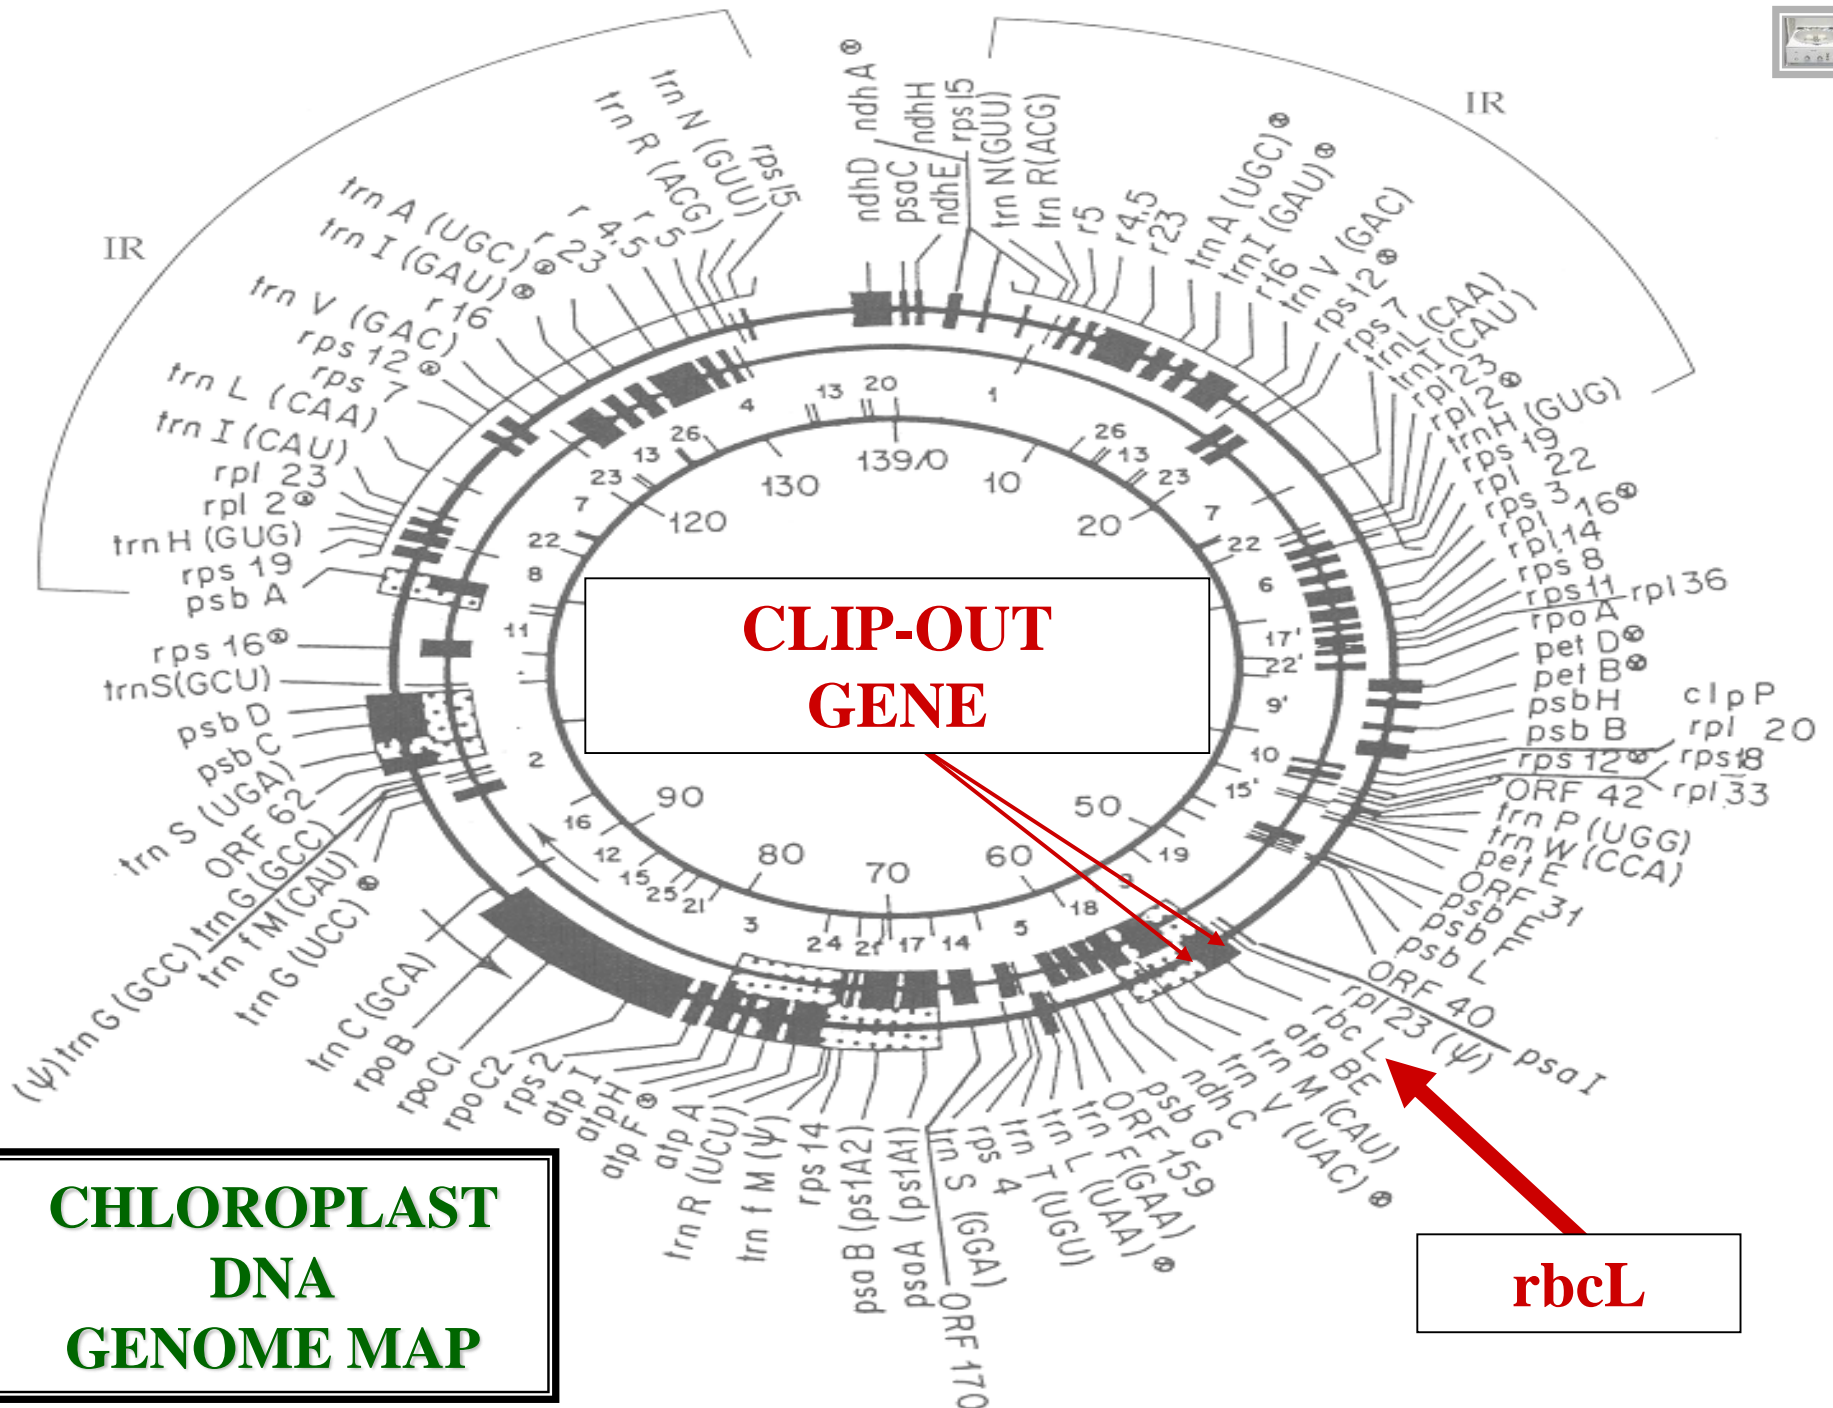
IR

IR

trn A (UGC)⊗
trn I (GAU)⊗
trn V (GAC)
rps 12⊗
rps 7
trn L (CAA)
trn I (CAU)
rpl 23
rpl 2⊗
trn H (GUG)
rps 19
psb A
rps 16⊗
trnS(GCU)
psb D
psb C
trn S (UGA)
ORF 62
trn G (GCC)
trn f M (CAU)
trn G (UCC)⊗
(ψ) trn G (GCC)
trn C (GCA)
rpo B
rpo C1
rpo C2
rps 2
atp I
atp H
atp F⊗
atp A
trn R (UCU)
trn f M (ψ)
rps 14
psa B (psA2)
psa A (psA1)
trn S (GGA)
ORF 170
rps 4
trn T (UGU)
trn L (UAA)⊗
trn F (GAA)
ORF 159
psb G
ndh C
trn V (UAC)⊗
trn M (CAU)
atp BE
rbc L
rpl 23 (ψ)
psa I
ORF 40
psb L
psb F
ORF 31
pet E
trn W (CCA)
trn P (UGG)
ORF 42
rps 12⊗
rpl 33
rps 18
rpl 20
clp P
psb B
psb H
pet B⊗
pet D⊗
rpo A
rps 11
rpl 36
rps 8
rpl 14
rpl 16⊗
rps 3
rpl 22
rps 19
trn H (GUG)
rpl 2⊗
rpl 23
trn I (CAU)
trn L (CAA)
rps 7
rps 12⊗
trn V (GAC)
r16
trn I (GAU)⊗
trn A (UGC)⊗
r23
r4.5
r5
trn R (ACG)
trn N (GUU)
rps 15
ndh E
ndh H
psa C
ndh D
ndh A⊗
rps 15
trn N (GUU)
trn R (ACG)
r 5
r 4.5
r 23
r 16

139/0
10
20
50
60
70
80
90
120
130
1
26
13
23
7
22
6
17'
22'
9'
10
15'
19
9
18
5
14
17
21
24
3
21
25
15
12
16
2
11
8
22
7
23
13
26
4
13
20

CLIP-OUT GENE

rbcL

CHLOROPLAST DNA GENOME MAP